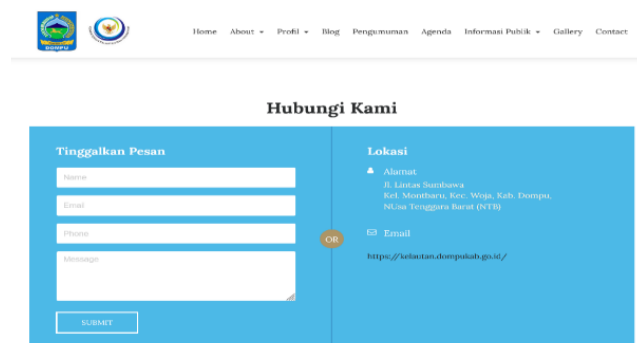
DOMPU

Home About Profil Blog Pengumuman Agenda Informasi Publik Gallery Contact

Hubungi Kami

Tinggalkan Pesan

Name

Email

Phone

Message

SUBMIT

OR

Lokasi

Alamat

Jl. Lintas Sumbawa
Kel. Montbaru, Kec. Woja, Kab. Dompu,
NUsa Tenggara Barat (NTB)

Email

https://kelautan.dompukab.go.id/